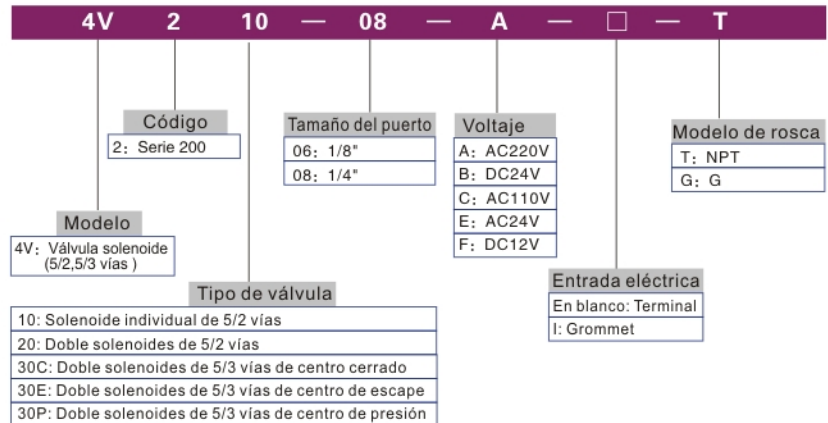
4V 2 10 — 08 — A — □ — T

Código
2: Serie 200

Tamaño del puerto
06: 1/8"
08: 1/4"

Voltaje
A: AC220V
B: DC24V
C: AC110V
E: AC24V
F: DC12V

Modelo de rosca
T: NPT
G: G

Modelo
4V: Válvula solenoide (5/2,5/3 vías )

Tipo de válvula
10: Solenoide individual de 5/2 vías
20: Doble solenoides de 5/2 vías
30C: Doble solenoides de 5/3 vías de centro cerrado
30E: Doble solenoides de 5/3 vías de centro de escape
30P: Doble solenoides de 5/3 vías de centro de presión

Entrada eléctrica
En blanco: Terminal
I: Grommet